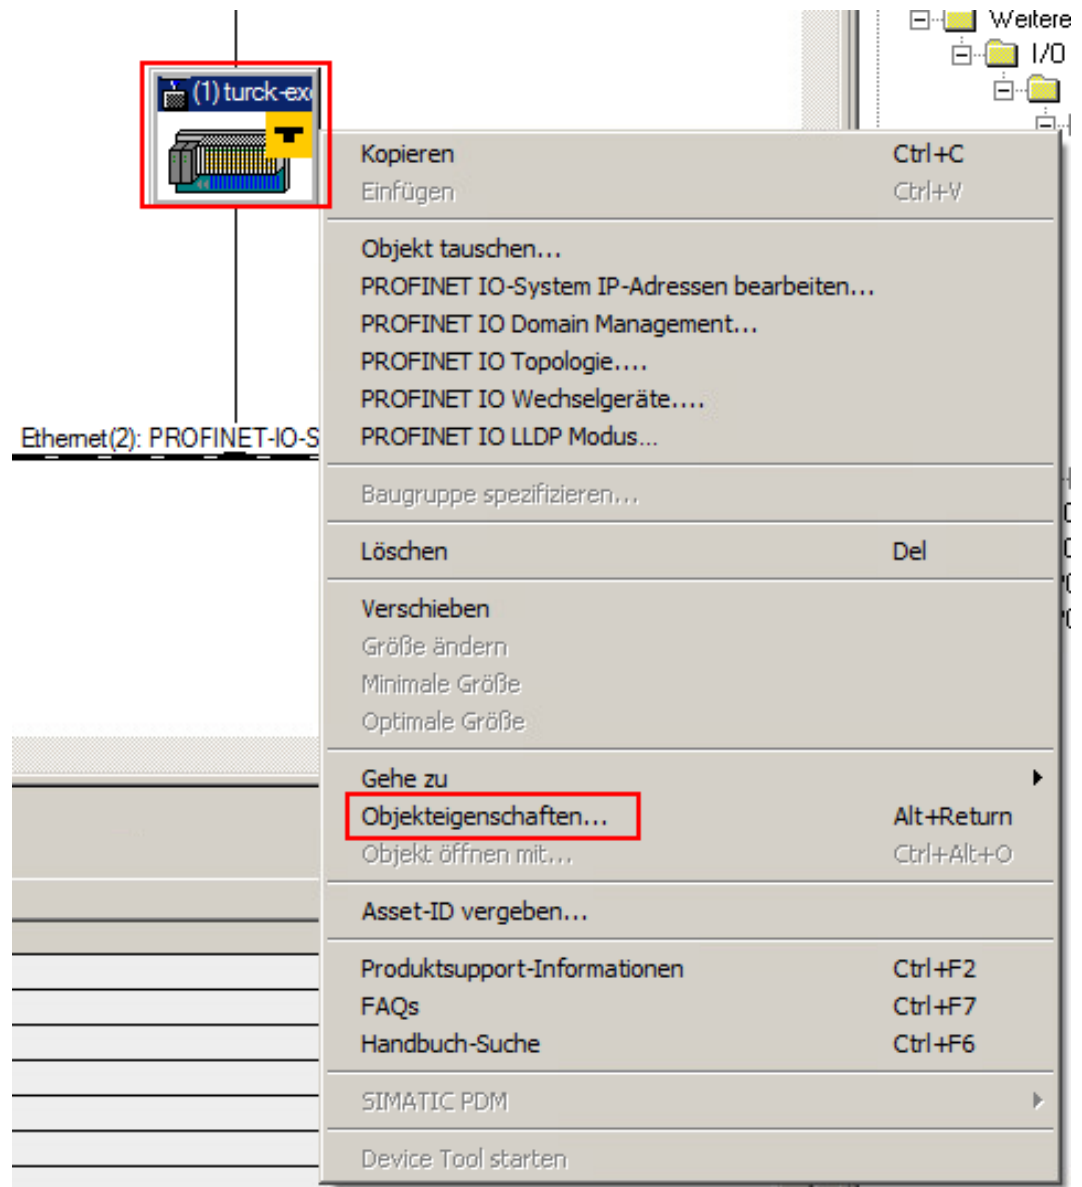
Weitere
I/0
(1) turck-ex
Ethernet(2): PROFINET-IO-S

Kopieren Ctrl+C
Einfügen Ctrl+V

Objekt tauschen...
PROFINET IO-System IP-Adressen bearbeiten...
PROFINET IO Domain Management...
PROFINET IO Topologie....
PROFINET IO Wechselgeräte....
PROFINET IO LLDP Modus...

Baugruppe spezifizieren...

Löschen Del

Verschieben
Größe ändern
Minimale Größe
Optimale Größe

Gehe zu
Objekteigenschaften... Alt+Return
Objekt öffnen mit... Ctrl+Alt+O

Asset-ID vergeben...

Produktsupport-Informationen Ctrl+F2
FAQs Ctrl+F7
Handbuch-Suche Ctrl+F6

SIMATIC PDM

Device Tool starten